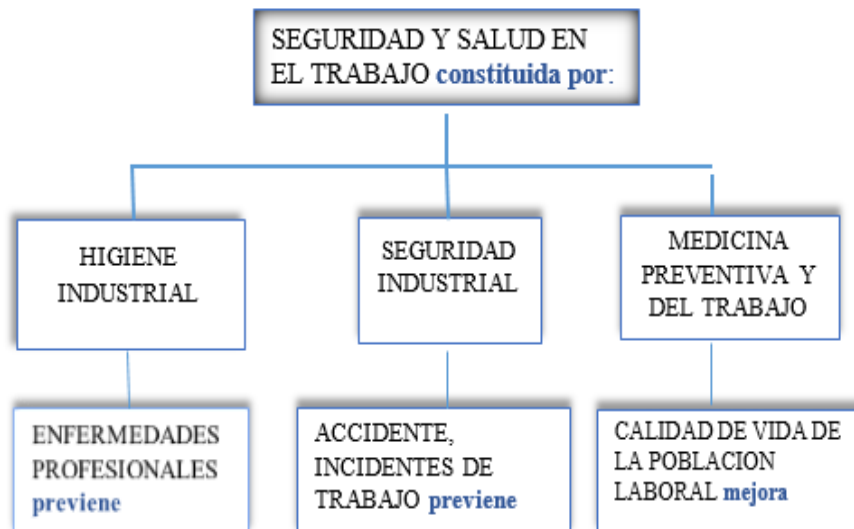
SEGURIDAD Y SALUD EN EL TRABAJO constituida por:

HIGIENE INDUSTRIAL

SEGURIDAD INDUSTRIAL

MEDICINA PREVENTIVA Y DEL TRABAJO

ENFERMEDADES PROFESIONALES previene

ACCIDENTE, INCIDENTES DE TRABAJO previene

CALIDAD DE VIDA DE LA POBLACION LABORAL mejora